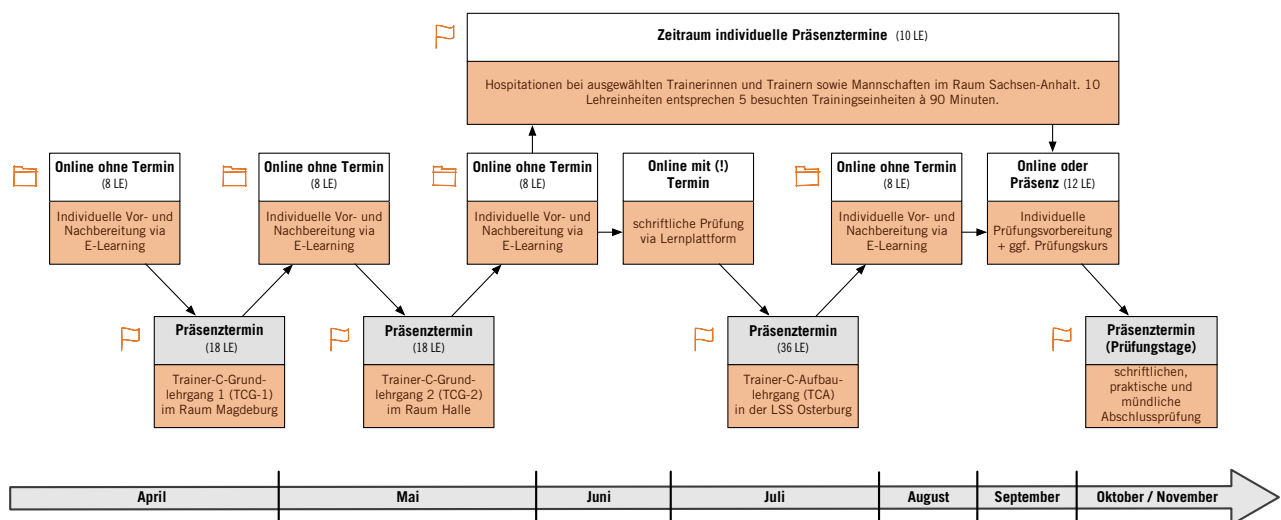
**Zeitraum individuelle Präsenztermine** (10 LE)

Hospitationen bei ausgewählten Trainerinnen und Trainern sowie Mannschaften im Raum Sachsen-Anhalt. 10 Lehreinheiten entsprechen 5 besuchten Trainingseinheiten à 90 Minuten.

**Online ohne Termin** (8 LE)
Individuelle Vor- und Nachbereitung via E-Learning

**Präsenztermin** (18 LE)
Trainer-C-Grundlehrgang 1 (TCG-1) im Raum Magdeburg

**Online ohne Termin** (8 LE)
Individuelle Vor- und Nachbereitung via E-Learning

**Präsenztermin** (18 LE)
Trainer-C-Grundlehrgang 2 (TCG-2) im Raum Halle

**Online ohne Termin** (8 LE)
Individuelle Vor- und Nachbereitung via E-Learning

**Online mit (!) Termin**
schriftliche Prüfung via Lernplattform

**Präsenztermin** (36 LE)
Trainer-C-Aufbaulehrgang (TCA) in der LSS Osterburg

**Online ohne Termin** (8 LE)
Individuelle Vor- und Nachbereitung via E-Learning

**Online oder Präsenz** (12 LE)
Individuelle Prüfungsvorbereitung + ggf. Prüfungskurs

**Präsenztermin (Prüfungstage)**
schriftlichen, praktische und mündliche Abschlussprüfung

| April | Mai | Juni | Juli | August | September | Oktober / November |